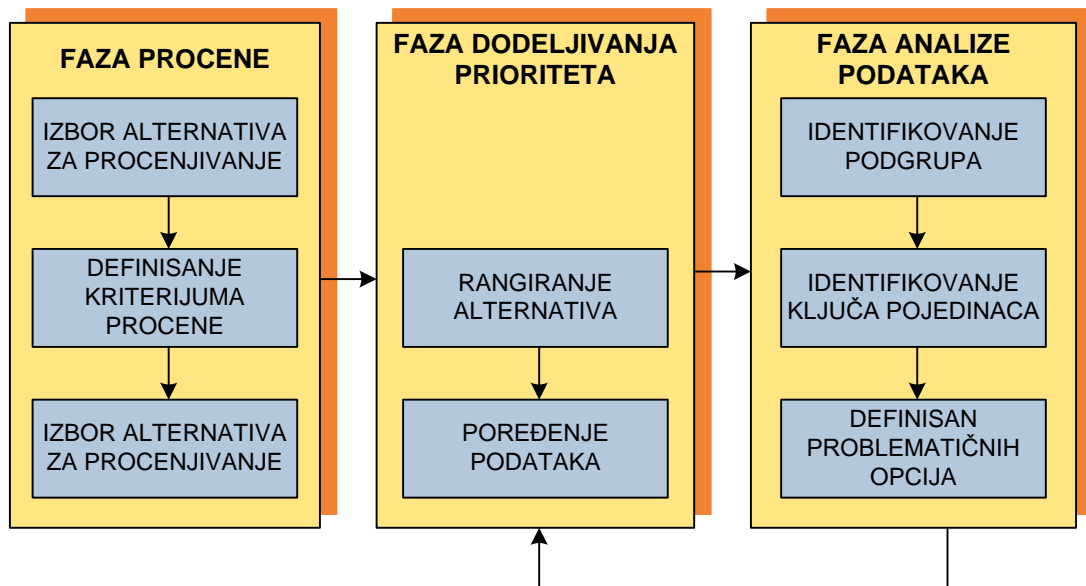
FAZA PROCENE

IZBOR ALTERNATIVA ZA PROCENJIVANJE

DEFINISANJE KRITERIJUMA PROCENE

IZBOR ALTERNATIVA ZA PROCENJIVANJE

FAZA DODELJIVANJA PRIORITETA

RANGIRANJE ALTERNATIVA

POREĐENJE PODATAKA

FAZA ANALIZE PODATAKA

IDENTIFIKOVANJE PODGRUPA

IDENTIFIKOVANJE KLJUČA POJEDINACA

DEFINISAN PROBLEMATIČNIH OPCIJA